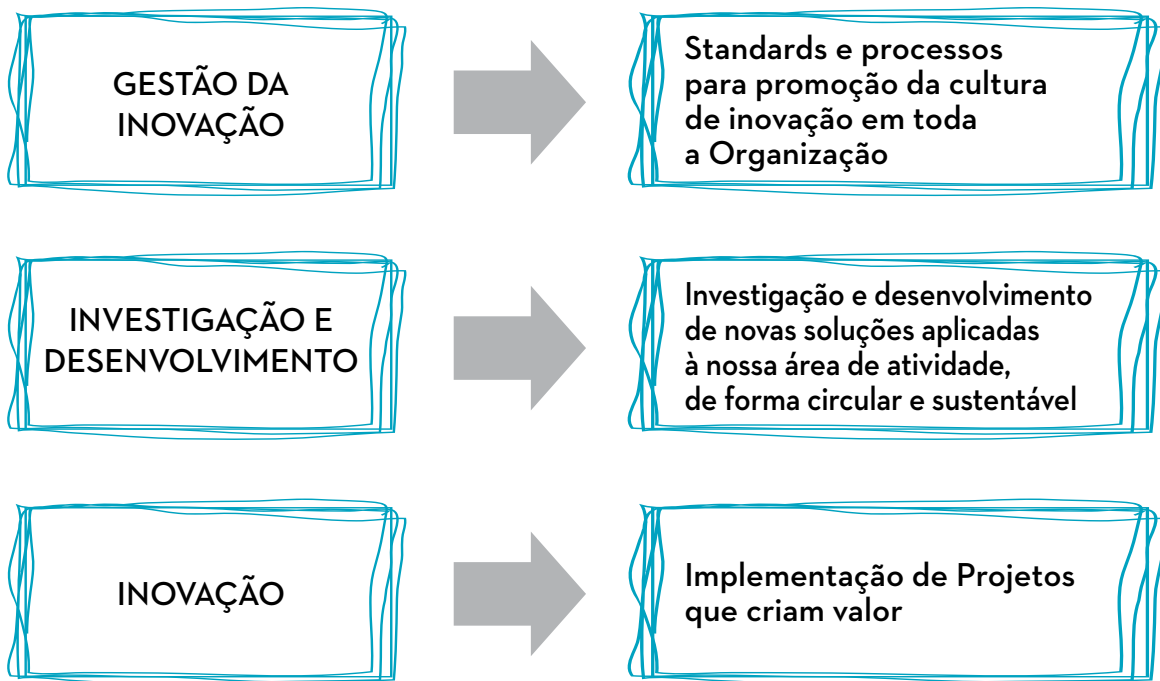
GESTÃO DA INOVAÇÃO

Standards e processos para promoção da cultura de inovação em toda a Organização

INVESTIGAÇÃO E DESENVOLVIMENTO

Investigação e desenvolvimento de novas soluções aplicadas à nossa área de atividade, de forma circular e sustentável

INOVAÇÃO

Implementação de Projetos que criam valor